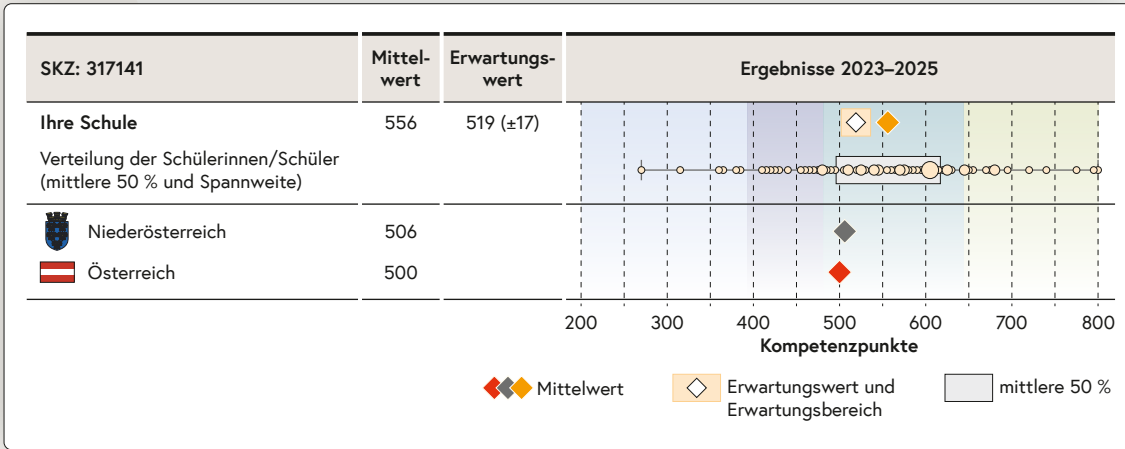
| SKZ: 317141 | Mittelwert | Erwartungswert | Ergebnisse 2023–2025 |
|---|---|---|---|
| **Ihre Schule** | 556 | 519 (±17) | |
| Verteilung der Schülerinnen/Schüler (mittlere 50 % und Spannweite) | | | |
| Niederösterreich | 506 | | |
| Österreich | 500 | | |

200 300 400 500 600 700 800
**Kompetenzpunkte**

Mittelwert

Erwartungswert und Erwartungsbereich

mittlere 50 %